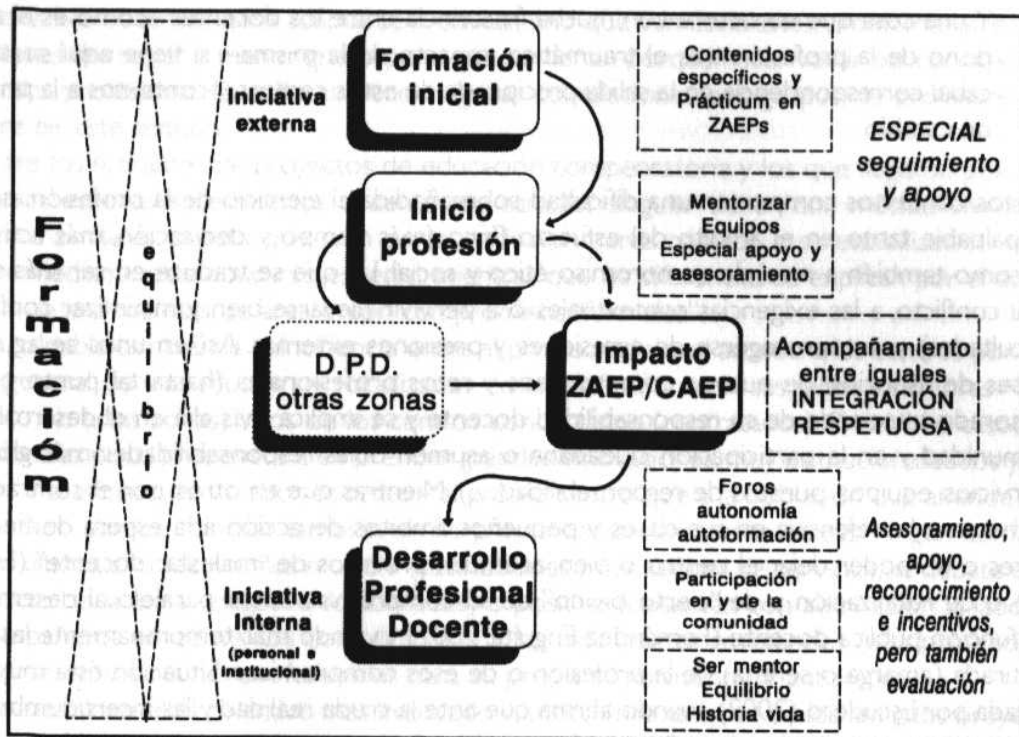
Formación inicial

Contenidos específicos y Prácticum en ZAEPs

Iniciativa externa

ESPECIAL seguimiento y apoyo

Inicio profesión

Mentorizar Equipos Especial apoyo y asesoramiento

Formacióm

equilibrio

D.P.D. otras zonas

Impacto ZAEP/CAEP

Acompañamiento entre iguales INTEGRACIÓN RESPETUOSA

Foros autonomía autoformación

Asesoramiento, apoyo, reconocimiento e incentivos, pero también evaluación

Desarrollo Profesional Docente

Iniciativa interna (personal e institucional)

Participación en y de la comunidad

Ser mentor Equilibrio Historia vida